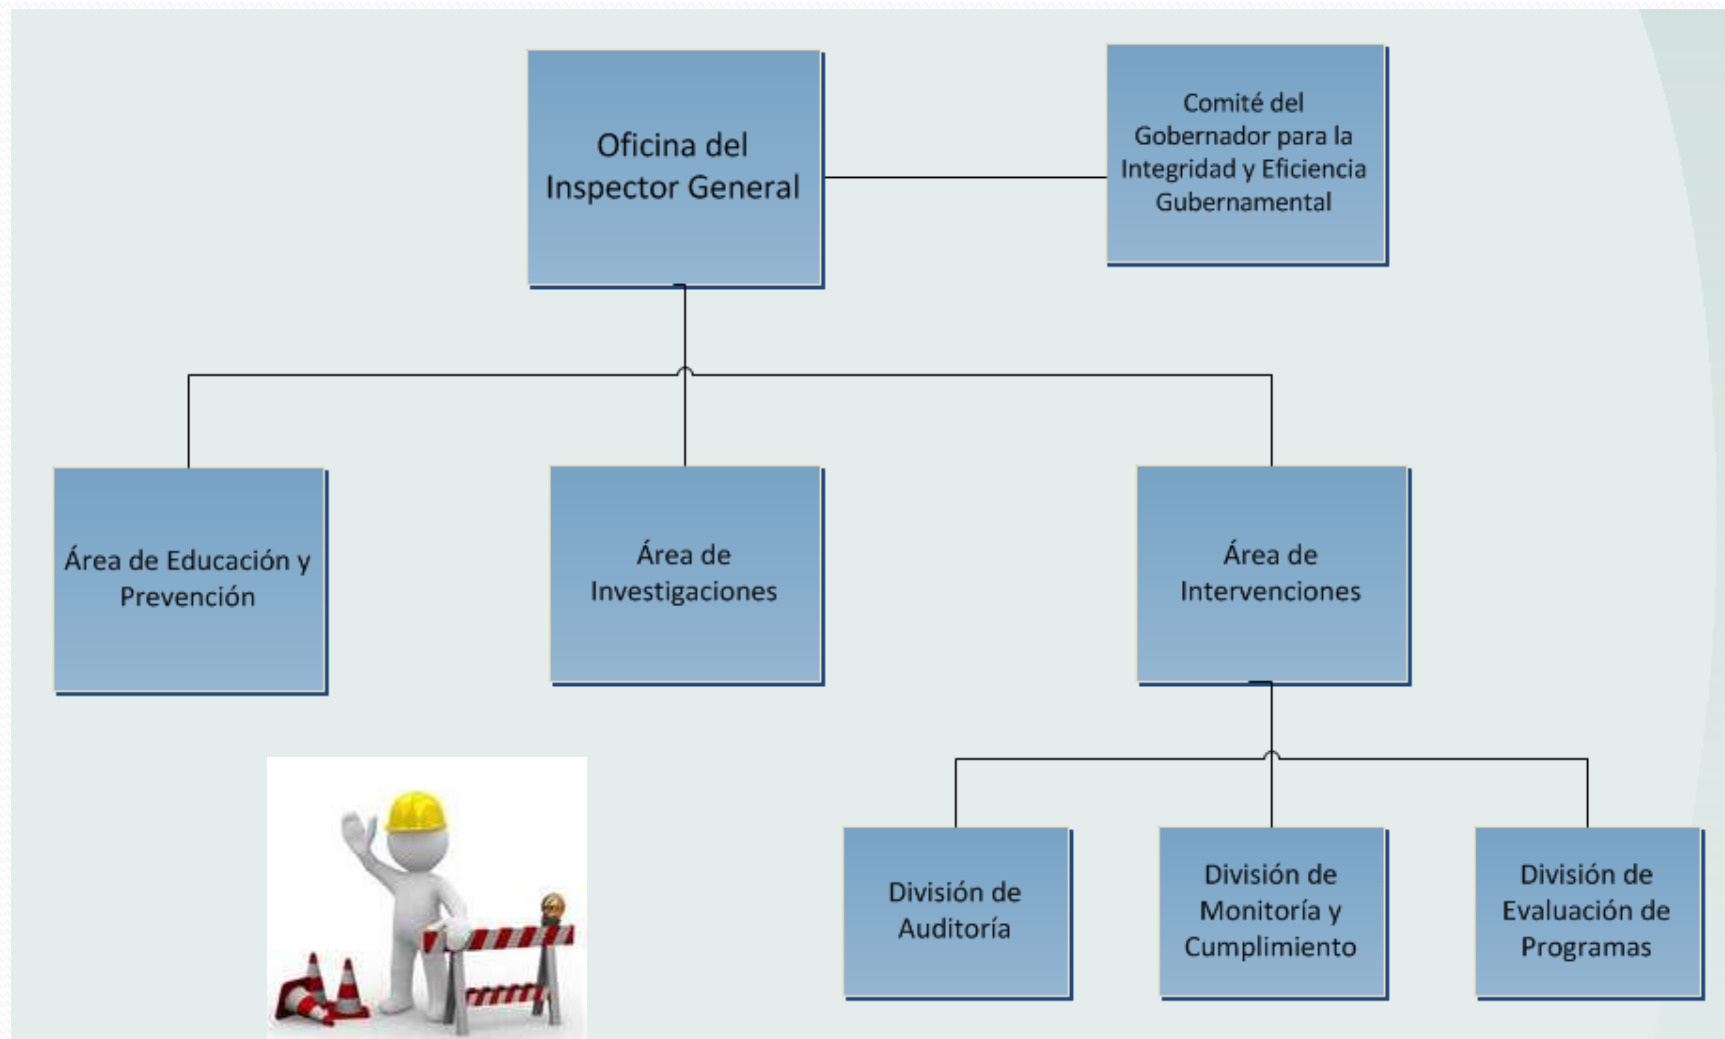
Oficina del Inspector General

Comité del Gobernador para la Integridad y Eficiencia Gubernamental

Área de Educación y Prevención

Área de Investigaciones

Área de Intervenciones

División de Auditoría

División de Monitoría y Cumplimiento

División de Evaluación de Programas